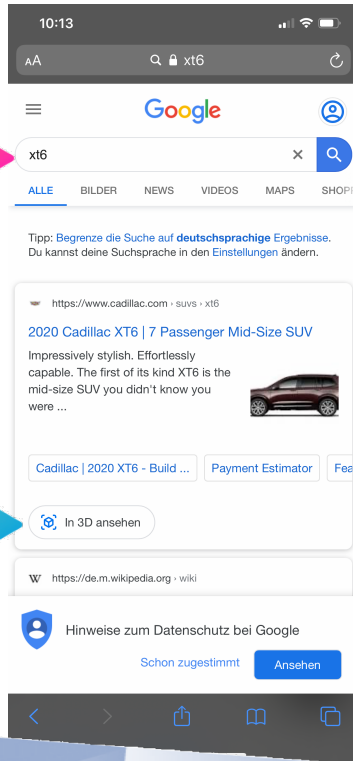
10:13

AA xt6

Google

xt6

ALLE BILDER NEWS VIDEOS MAPS SHOP

Tipp: Begrenze die Suche auf deutschsprachige Ergebnisse. Du kannst deine Suchsprache in den Einstellungen ändern.

https://www.cadillac.com › suvs › xt6

2020 Cadillac XT6 | 7 Passenger Mid-Size SUV

Impressively stylish. Effortlessly capable. The first of its kind XT6 is the mid-size SUV you didn't know you were ...

Cadillac | 2020 XT6 - Build ... Payment Estimator Fea

In 3D ansehen

W https://de.m.wikipedia.org › wiki

Hinweise zum Datenschutz bei Google

Schon zugestimmt Ansehen